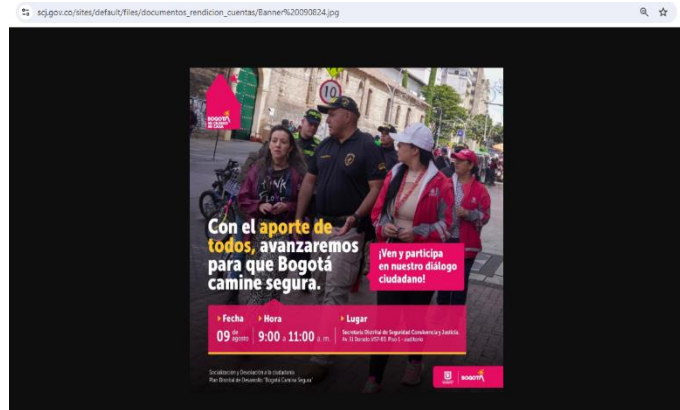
scj.gov.co/sites/default/files/documentos_rendicion_cuentas/Banner%20090824.jpg

BOGOTÁ MI CIUDAD MI CASA

10

Con el aporte de todos, avanzaremos para que Bogotá camine segura.

¡Ven y participa en nuestro diálogo ciudadano!

Fecha
09 de agosto

Hora
9:00 a 11:00 a. m.

Lugar
Secretaría Distrital de Seguridad Convivencia y Justicia. Av. El Dorado #57-81. Piso 1 - auditorio

Socialización y Orientación a la ciudadanía
Plan Distrital de Desarrollo "Bogotá Camina Segura"

BOGOTÁ